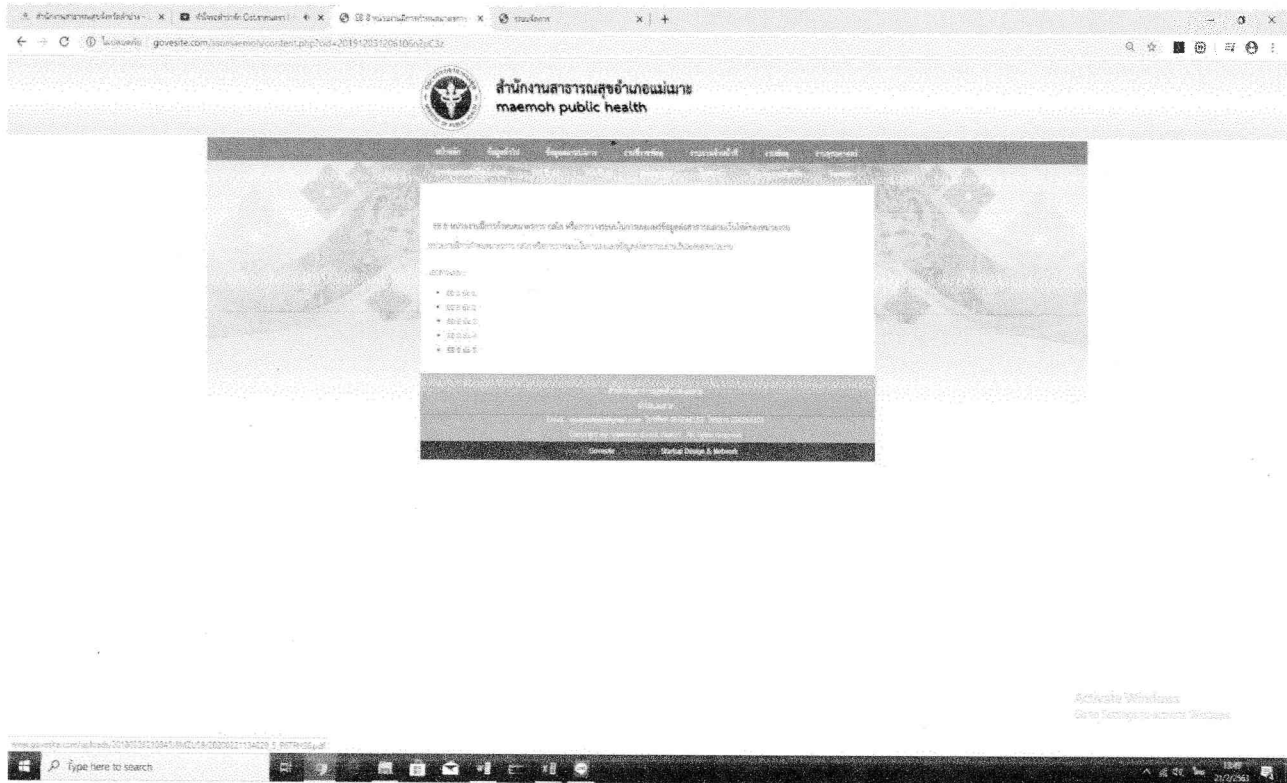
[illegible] | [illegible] | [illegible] | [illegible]

ไม่ปลอดภัย | govesite.com/ssomaemoh/content.php?cid=20191203120610 6n2pC3z

สำนักงานสาธารณสุขอำเภอแม่เมาะ
maemoh public health

หน้าหลัก | ข้อมูลทั่วไป | ข้อมูลหน่วยงาน | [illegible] | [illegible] | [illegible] | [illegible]

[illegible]

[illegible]

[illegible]

• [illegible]
• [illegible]
• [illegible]
• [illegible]
• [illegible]

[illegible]

Govesite | Startup Design & Network

Activate Windows
Go to Settings to activate Windows.

www.govesite.com/uploads/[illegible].pdf

Type here to search

21/2/2563